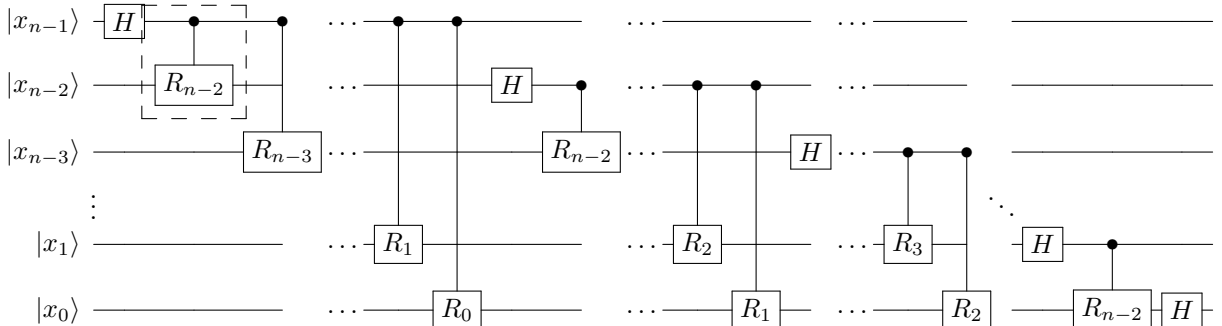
$|x_{n-1}\rangle$ $H$ $\cdots$ $\cdots$ $\cdots$

$|x_{n-2}\rangle$ $R_{n-2}$ $\cdots$ $H$ $\cdots$ $\cdots$

$|x_{n-3}\rangle$ $R_{n-3}$ $\cdots$ $R_{n-2}$ $\cdots$ $H$ $\cdots$

$\vdots$ $\ddots$

$|x_1\rangle$ $\cdots$ $R_1$ $\cdots$ $R_2$ $\cdots$ $R_3$ $H$

$|x_0\rangle$ $\cdots$ $R_0$ $\cdots$ $R_1$ $\cdots$ $R_2$ $R_{n-2}$ $H$